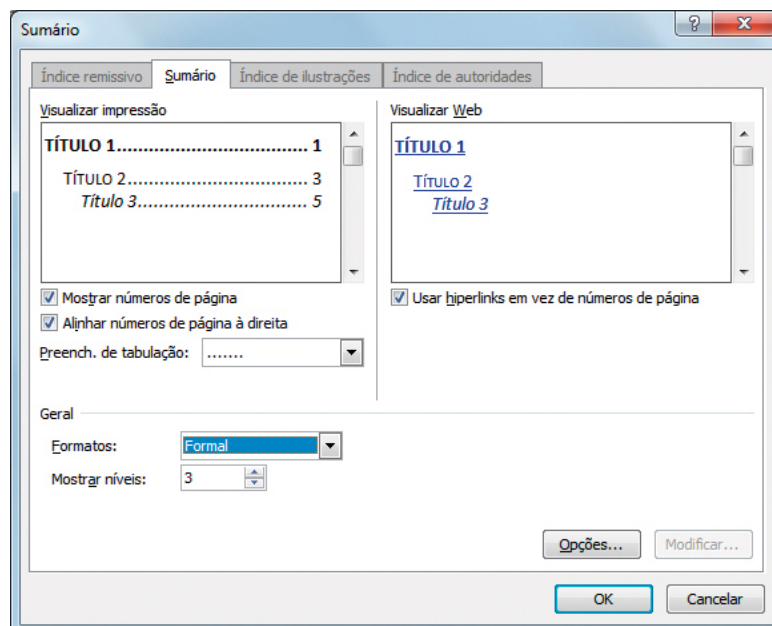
Sumário

?

X

Índice remissivo

Sumário

Índice de ilustrações

Índice de autoridades

Visualizar impressão

TÍTULO 1.................................... 1

TÍTULO 2................................. 3

Título 3............................... 5

Mostrar números de página

Alinhar números de página à direita

Preench. de tabulação: .......

Visualizar Web

TÍTULO 1

TÍTULO 2

Título 3

Usar hiperlinks em vez de números de página

Geral

Formatos: Formal

Mostrar níveis: 3

Opções...

Modificar...

OK

Cancelar